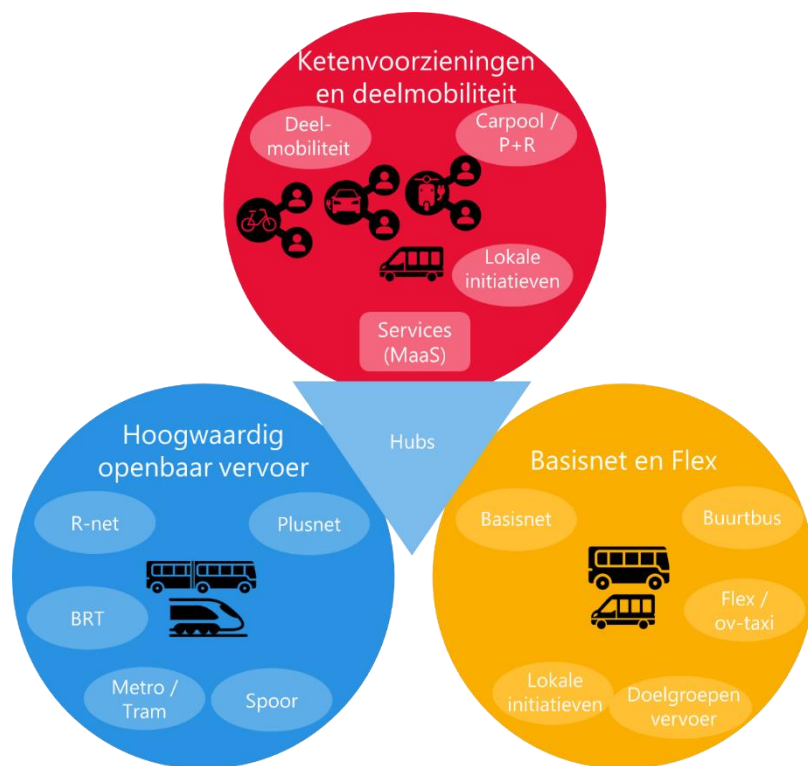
Ketenvoorzieningen en deelmobiliteit

Deelmobiliteit

Carpool / P+R

Lokale initiatieven

Services (MaaS)

Hubs

Hoogwaardig openbaar vervoer

R-net

Plusnet

BRT

Metro / Tram

Spoor

Basisnet en Flex

Basisnet

Buurtbus

Flex / ov-taxi

Lokale initiatieven

Doelgroepen vervoer